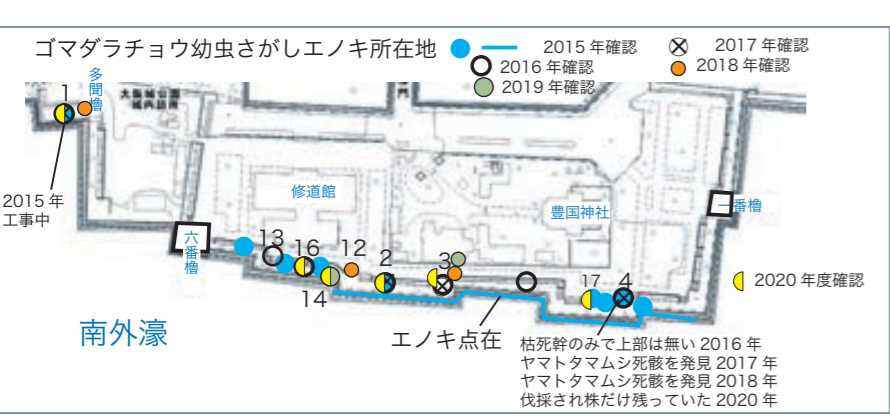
ゴマダラチョウ幼虫さがしエノキ所在地

2015 年確認
2016 年確認
2017 年確認
2018 年確認
2019 年確認
2020 年度確認

多聞櫓
1
2015 年
工事中
修道館
六番櫓
13
16
12
2
3
14
豊国神社
一番櫓
17
4
南外濠
エノキ点在
枯死幹のみで上部は無い 2016 年
ヤマトタマムシ死骸を発見 2017 年
ヤマトタマムシ死骸を発見 2018 年
伐採され株だけ残っていた 2020 年